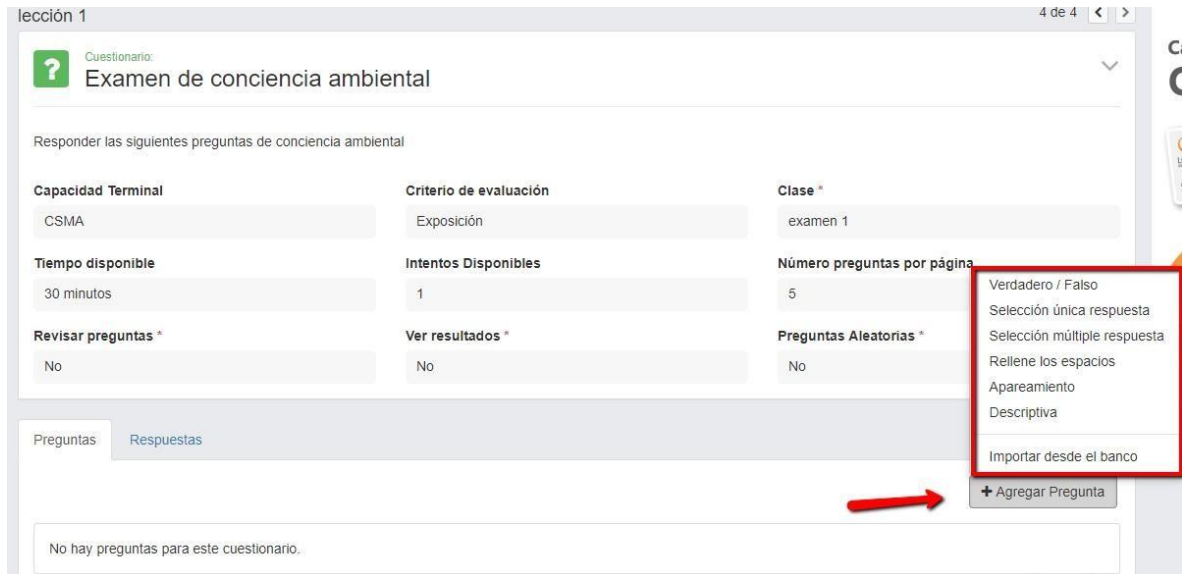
lección 1

4 de 4

Cuestionario:
Examen de conciencia ambiental

Responder las siguientes preguntas de conciencia ambiental

Capacidad Terminal
CSMA

Criterio de evaluación
Exposición

Clase *
examen 1

Tiempo disponible
30 minutos

Intentos Disponibles
1

Número preguntas por página
5

Revisar preguntas *
No

Ver resultados *
No

Preguntas Aleatorias *
No

Verdadero / Falso
Selección única respuesta
Selección múltiple respuesta
Rellene los espacios
Apareamiento
Descriptiva
Importar desde el banco

Preguntas
Respuestas

+ Agregar Pregunta

No hay preguntas para este cuestionario.

Ca
C